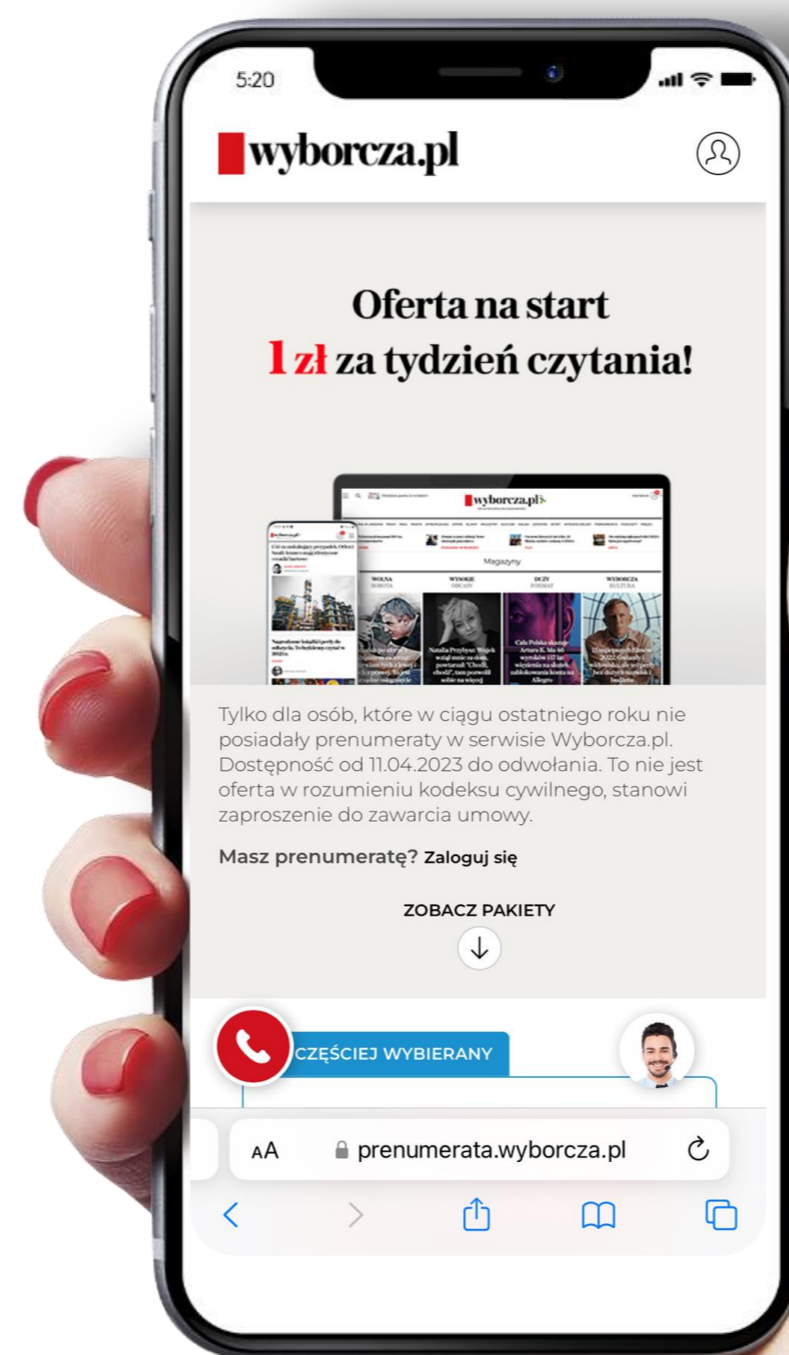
5:20

wyborcza.pl

Oferta na start
1 zł za tydzień czytania!

wyborcza.pl

Magazyny

WOLNA SOBOTA

WYSOKIE OBCASY

DUŻY FORMAT

WYBORCZA KULTURA

Tylko dla osób, które w ciągu ostatniego roku nie posiadały prenumeraty w serwisie Wyborcza.pl. Dostępność od 11.04.2023 do odwołania. To nie jest oferta w rozumieniu kodeksu cywilnego, stanowi zaproszenie do zawarcia umowy.

Masz prenumeratę? Zaloguj się

ZOBACZ PAKIETY

CZĘŚCIEJ WYBIERANY

AA prenumerata.wyborcza.pl